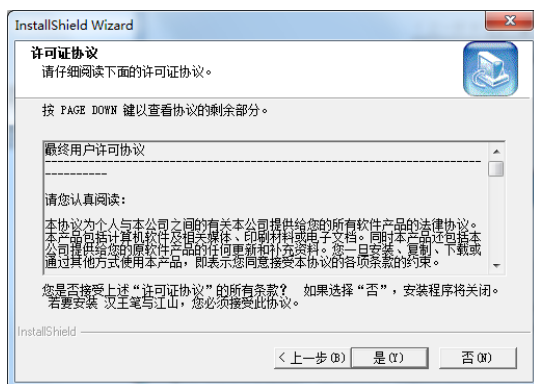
InstallShield Wizard

许可证协议
请仔细阅读下面的许可证协议。

按 PAGE DOWN 键以查看协议的剩余部分。

最终用户许可协议
----------------------------------------------------------------------------------------------------

请您认真阅读：

本协议为个人与本公司之间的有关本公司提供给您的所有软件产品的法律协议。本产品包括计算机软件及相关媒体、印刷材料或电子文档。同时本产品还包括本公司提供给您的原软件产品的任何更新和补充资料。您一旦安装、复制、下载或通过其他方式使用本产品，即表示您同意接受本协议的各项条款的约束。

您是否接受上述"许可证协议"的所有条款？ 如果选择"否"，安装程序将关闭。若要安装 汉王笔写江山，您必须接受此协议。

InstallShield

< 上一步(B)　是(Y)　否(N)